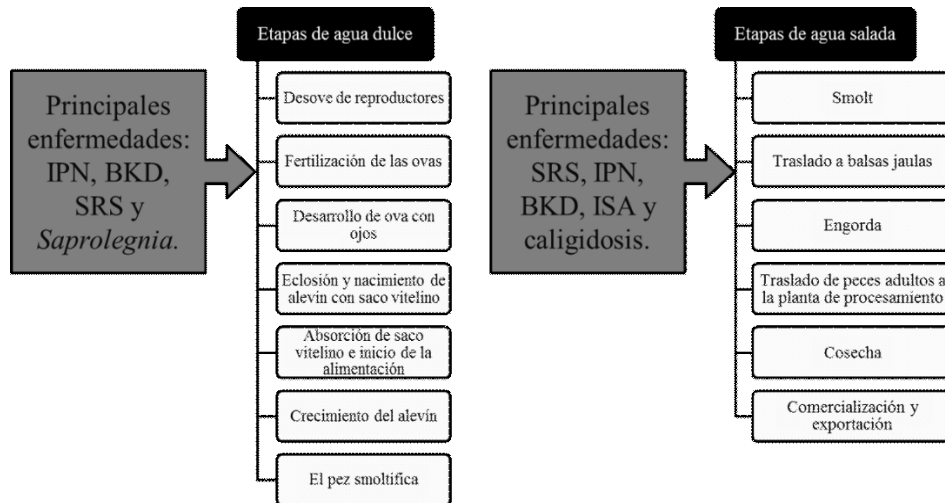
Principales enfermedades: IPN, BKD, SRS y Saprolegnia.

Etapas de agua dulce

Desove de reproductores

Fertilización de las ovas

Desarrollo de ova con ojos

Eclosión y nacimiento de alevín con saco vitelino

Absorción de saco vitelino e inicio de la alimentación

Crecimiento del alevín

El pez smoltifica

Principales enfermedades: SRS, IPN, BKD, ISA y caligidosis.

Etapas de agua salada

Smolt

Traslado a balsas jaulas

Engorda

Traslado de peces adultos a la planta de procesamiento

Cosecha

Comercialización y exportación